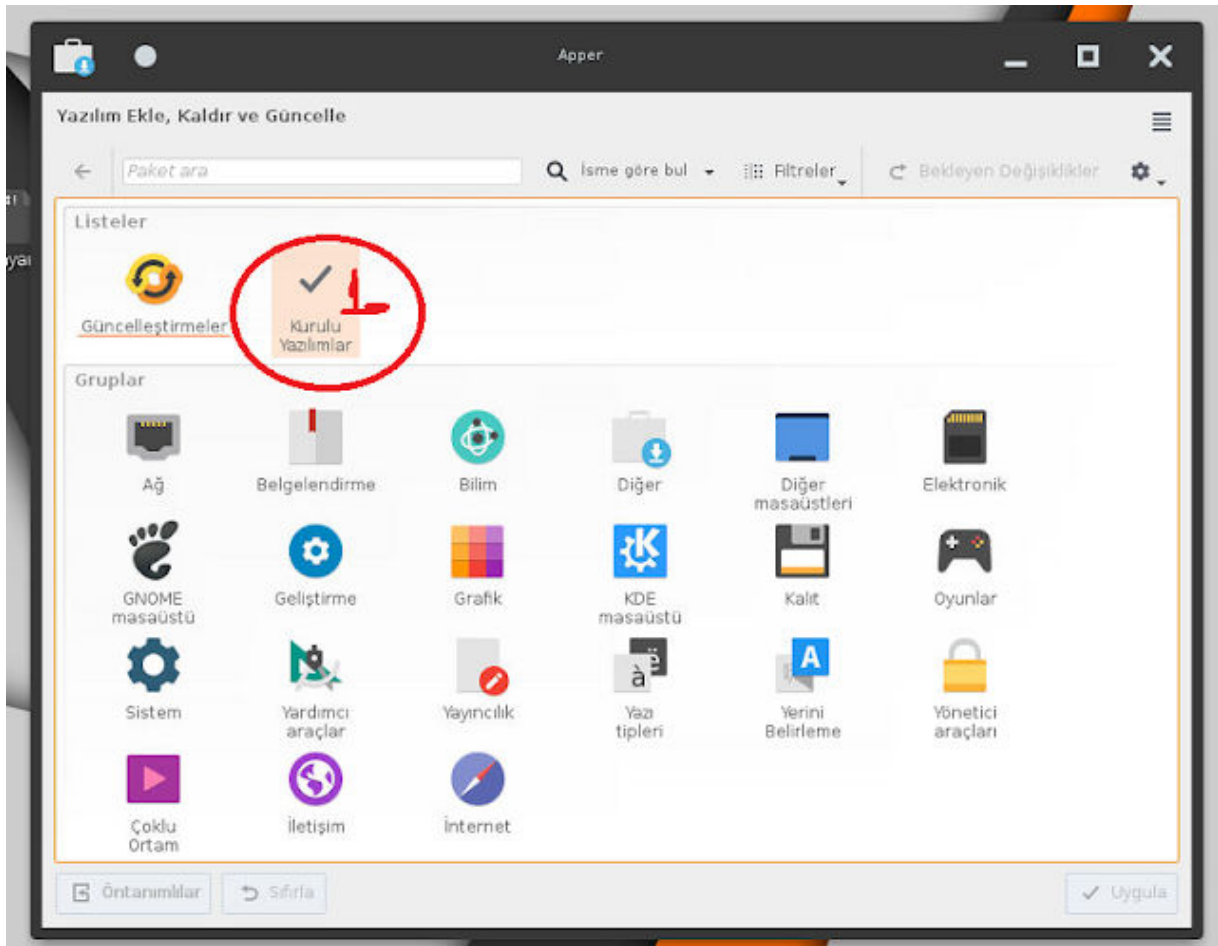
Apper

Yazılım Ekle, Kaldır ve Güncelle

Paket ara

İsme göre bul

Filtreler

Bekleyen Değişiklikler

Listeler

Güncelleştirmeler

Kurulu Yazılımlar

1

Gruplar

Ağ

Belgelendirme

Bilim

Diğer

Diğer masaüstleri

Elektronik

GNOME masaüstü

Geliştirme

Grafik

KDE masaüstü

Kalıt

Oyunlar

Sistem

Yardımcı araçlar

Yayıncılık

Yazı tipleri

Yerini Belirleme

Yönetici araçları

Çoklu Ortam

İletişim

İnternet

Öntanımlılar

Sıfırla

Uygula